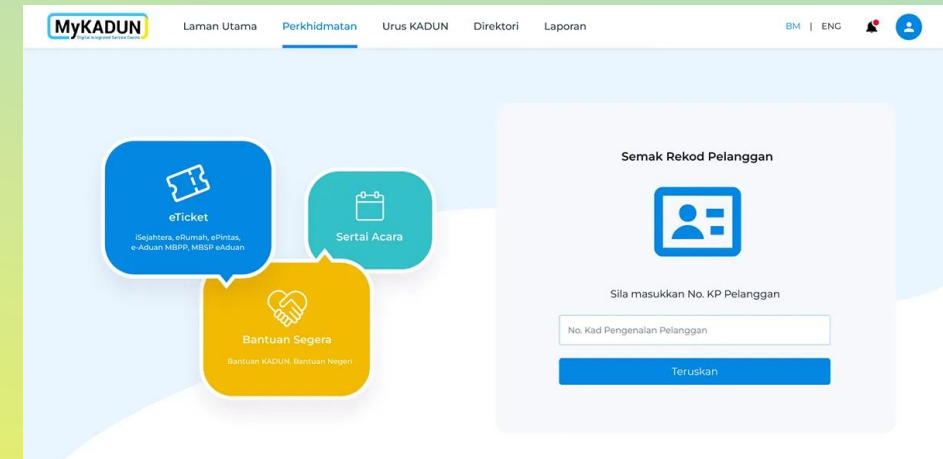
MyKADUN
Digital Integrated Service Centre

Laman Utama Perkhidmatan Urus KADUN Direktori Laporan

BM | ENG

eTicket
iSejahtera, eRumah, ePintas, e-Aduan MBPP, MBSP eAduan

Sertai Acara

Bantuan Segera
Bantuan KADUN, Bantuan Negeri

Semak Rekod Pelanggan

Sila masukkan No. KP Pelanggan

No. Kad Pengenalan Pelanggan

Teruskan